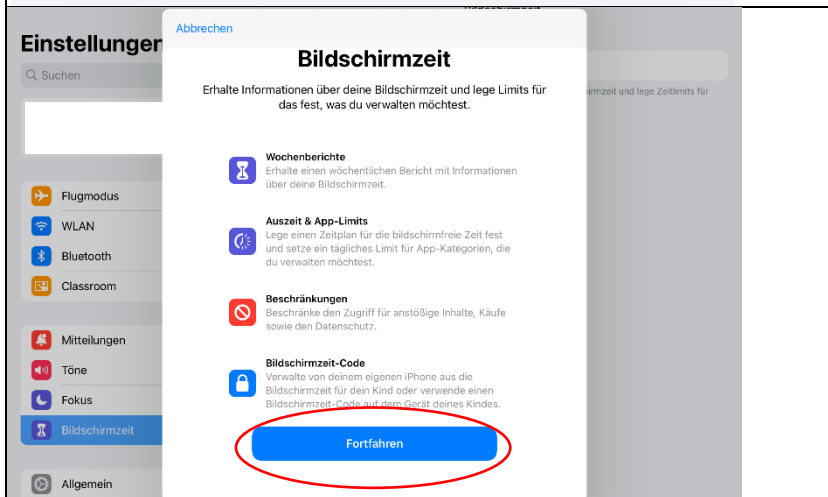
Einstellungen

Suchen

Flugmodus

WLAN

Bluetooth

Classroom

Mitteilungen

Töne

Fokus

Bildschirmzeit

Allgemein

Abbrechen

Bildschirmzeit

Erhalte Informationen über deine Bildschirmzeit und lege Limits für das fest, was du verwalten möchtest.

Wochenberichte
Erhalte einen wöchentlichen Bericht mit Informationen über deine Bildschirmzeit.

Auszeit & App-Limits
Lege einen Zeitplan für die bildschirmfreie Zeit fest und setze ein tägliches Limit für App-Kategorien, die du verwalten möchtest.

Beschränkungen
Beschränke den Zugriff für anstößige Inhalte, Käufe sowie den Datenschutz.

Bildschirmzeit-Code
Verwalte von deinem eigenen iPhone aus die Bildschirmzeit für dein Kind oder verwende einen Bildschirmzeit-Code auf dem Gerät deines Kindes.

Fortfahren

rmzeit und lege Zeitlimits für